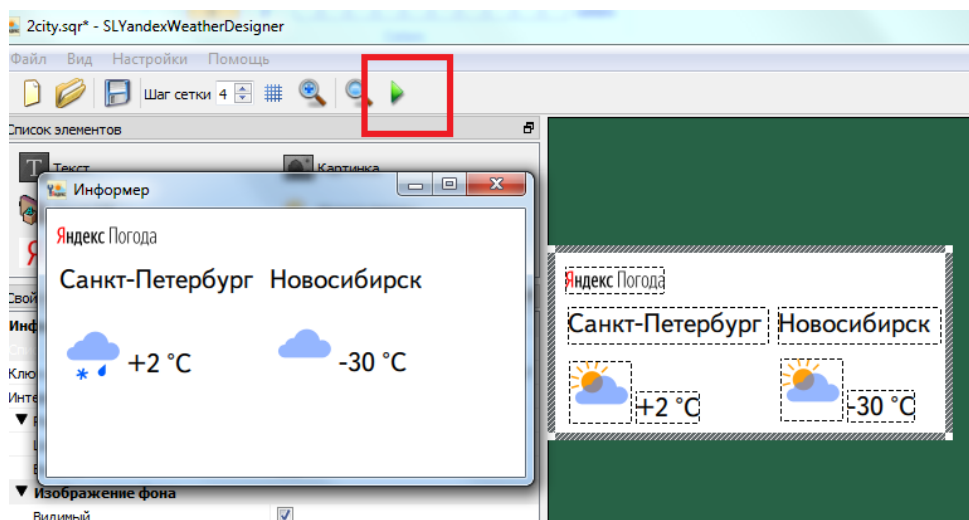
2city.sqr* - SLYandexWeatherDesigner

Файл Вид Настройки Помощь

Шаг сетки 4

Список элементов

Текст

Картинка

Информер

Яндекс Погода

Санкт-Петербург Новосибирск

+2 °C

-30 °C

Свой

Инф

Клю

Инте

▼ Изображение фона

Видимый

Яндекс Погода

Санкт-Петербург Новосибирск

+2 °C

-30 °C